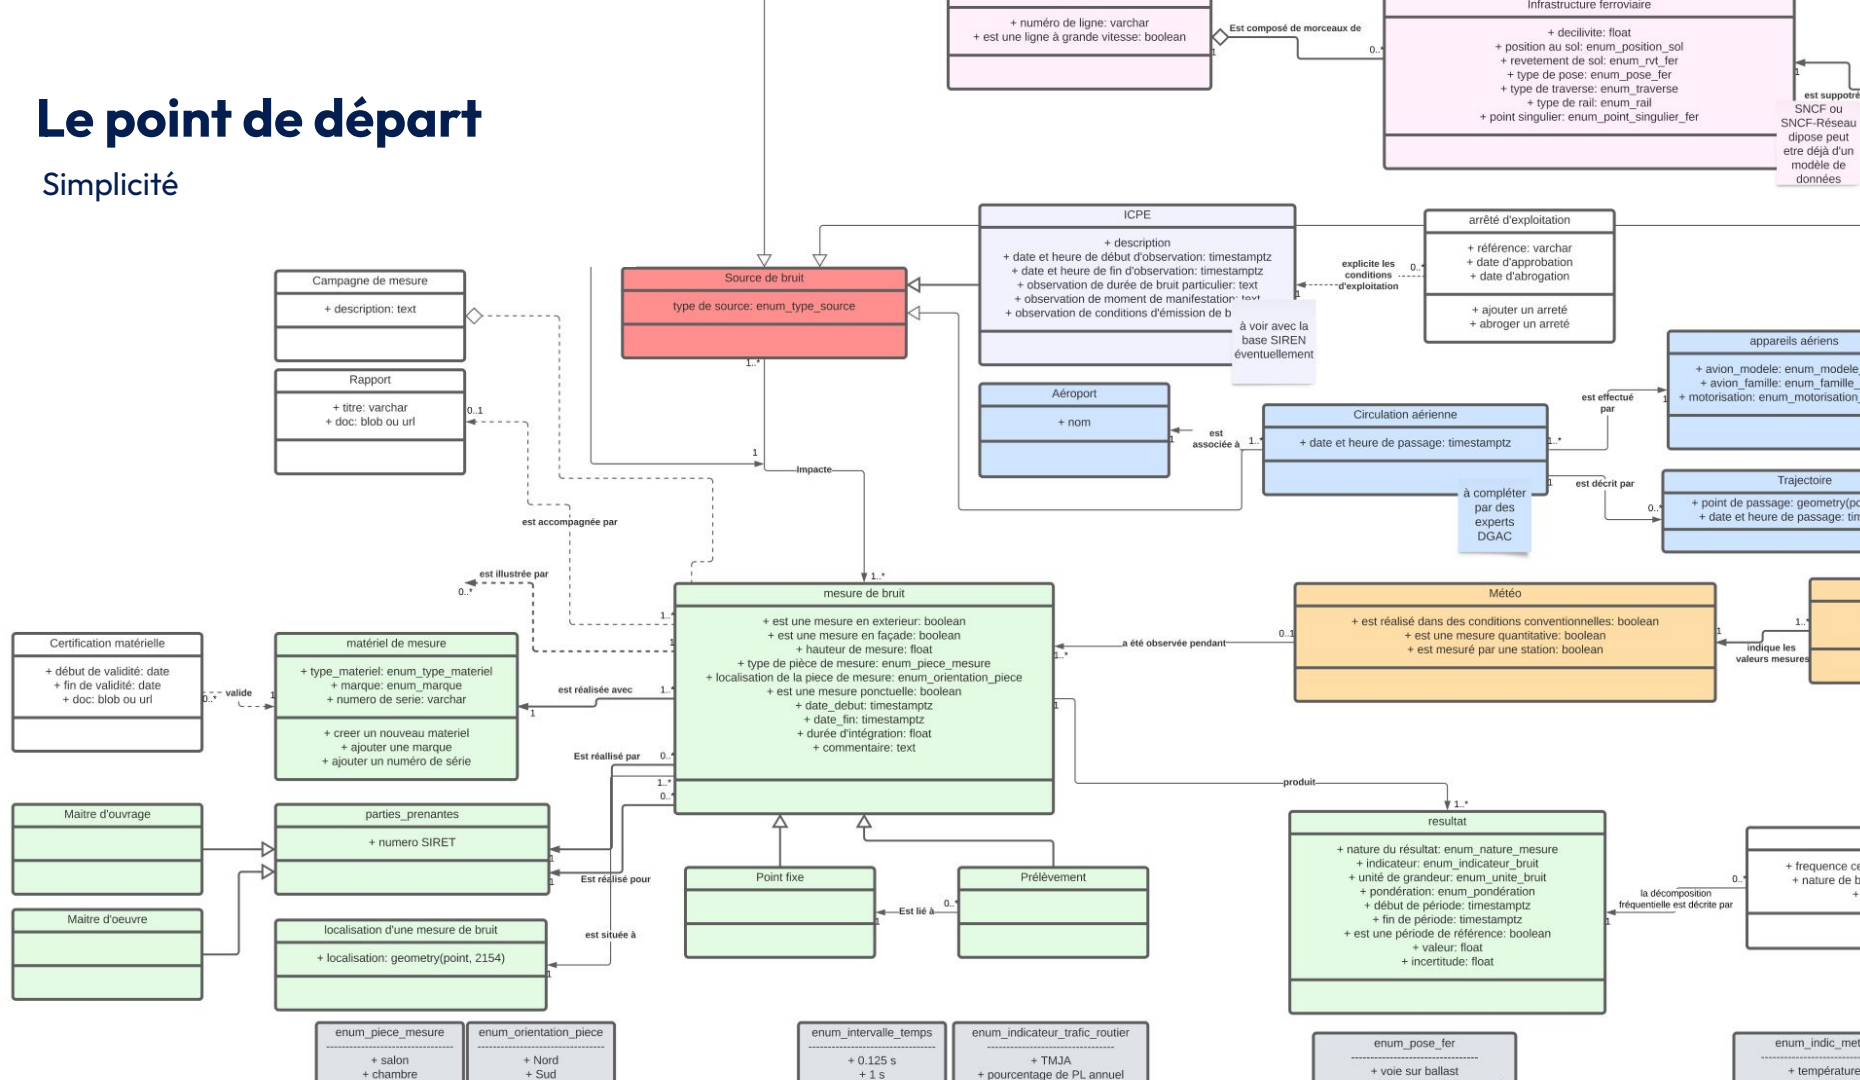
Le point de départ

Simplicité

+ numéro de ligne: varchar
+ est une ligne à grande vitesse: boolean

Est composé de morceaux de

1

0..*

Infrastructure ferroviaire

+ decilivite: float
+ position au sol: enum_position_sol
+ revetement de sol: enum_rvt_fer
+ type de pose: enum_pose_fer
+ type de traverse: enum_traverse
+ type de rail: enum_rail
+ point singulier: enum_point_singulier_fer

1

est supporté

SNCF ou SNCF-Réseau dipose peut etre déjà d'un modèle de données

ICPE

+ description
+ date et heure de début d'observation: timestamptz
+ date et heure de fin d'observation: timestamptz
+ observation de durée de bruit particulier: text
+ observation de moment de manifestation: text
+ observation de conditions d'émission de b

à voir avec la base SIREN éventuellement

explicite les conditions d'exploitation

0..*

1

arrêté d'exploitation

+ référence: varchar
+ date d'approbation
+ date d'abrogation

+ ajouter un arreté
+ abroger un arreté

Campagne de mesure

+ description: text

Source de bruit

type de source: enum_type_source

1..*

Rapport

+ titre: varchar
+ doc: blob ou url

0..1

1

Impacte

est accompagnée par

Aéroport

+ nom

1

est associée à

1..*

Circulation aérienne

+ date et heure de passage: timestamptz

1..*

est effectué par

1

appareils aériens

+ avion_modele: enum_modele
+ avion_famille: enum_famille
+ motorisation: enum_motorisation

1

est décrit par

0..*

Trajectoire

+ point de passage: geometry(po
+ date et heure de passage: tim

à compléter par des experts DGAC

est illustrée par

0..*

1..*

1..*

mesure de bruit

+ est une mesure en exterieur: boolean
+ est une mesure en façade: boolean
+ hauteur de mesure: float
+ type de pièce de mesure: enum_piece_mesure
+ localisation de la piece de mesure: enum_orientation_piece
+ est une mesure ponctuelle: boolean
+ date_debut: timestamptz
+ date_fin: timestamptz
+ durée d'intégration: float
+ commentaire: text

1

1

a été observée pendant

1..*

0..1

Météo

+ est réalisé dans des conditions conventionnelles: boolean
+ est une mesure quantitative: boolean
+ est mesuré par une station: boolean

1

indique les valeurs mesures

1..*

Certification matérielle

+ début de validité: date
+ fin de validité: date
+ doc: blob ou url

0..*

valide

1

matériel de mesure

+ type_materiel: enum_type_materiel
+ marque: enum_marque
+ numero de serie: varchar

+ creer un nouveau materiel
+ ajouter une marque
+ ajouter un numéro de série

est réalisée avec

1..*

1

Est réallisé par

0..*

1..*

0..*

1

produit

1..*

Maitre d'ouvrage

parties_prenantes

+ numero SIRET

1

1

Est réalisé pour

Maitre d'oeuvre

localisation d'une mesure de bruit

+ localisation: geometry(point, 2154)

1

est située à

Point fixe

1

Est lié à

0..*

Prélèvement

resultat

+ nature du résultat: enum_nature_mesure
+ indicateur: enum_indicateur_bruit
+ unité de grandeur: enum_unite_bruit
+ pondération: enum_pondération
+ début de période: timestamptz
+ fin de période: timestamptz
+ est une période de référence: boolean
+ valeur: float
+ incertitude: float

1

la décomposition fréquentielle est décrite par

0..*

+ frequence ce
+ nature de b
+

enum_piece_mesure
+ salon
+ chambre

enum_orientation_piece
+ Nord
+ Sud

enum_intervalle_temps
+ 0.125 s
+ 1 s

enum_indicateur_trafic_routier
+ TMJA
+ pourcentage de PL annuel

enum_pose_fer
+ voie sur ballast

enum_indic_met
+ température